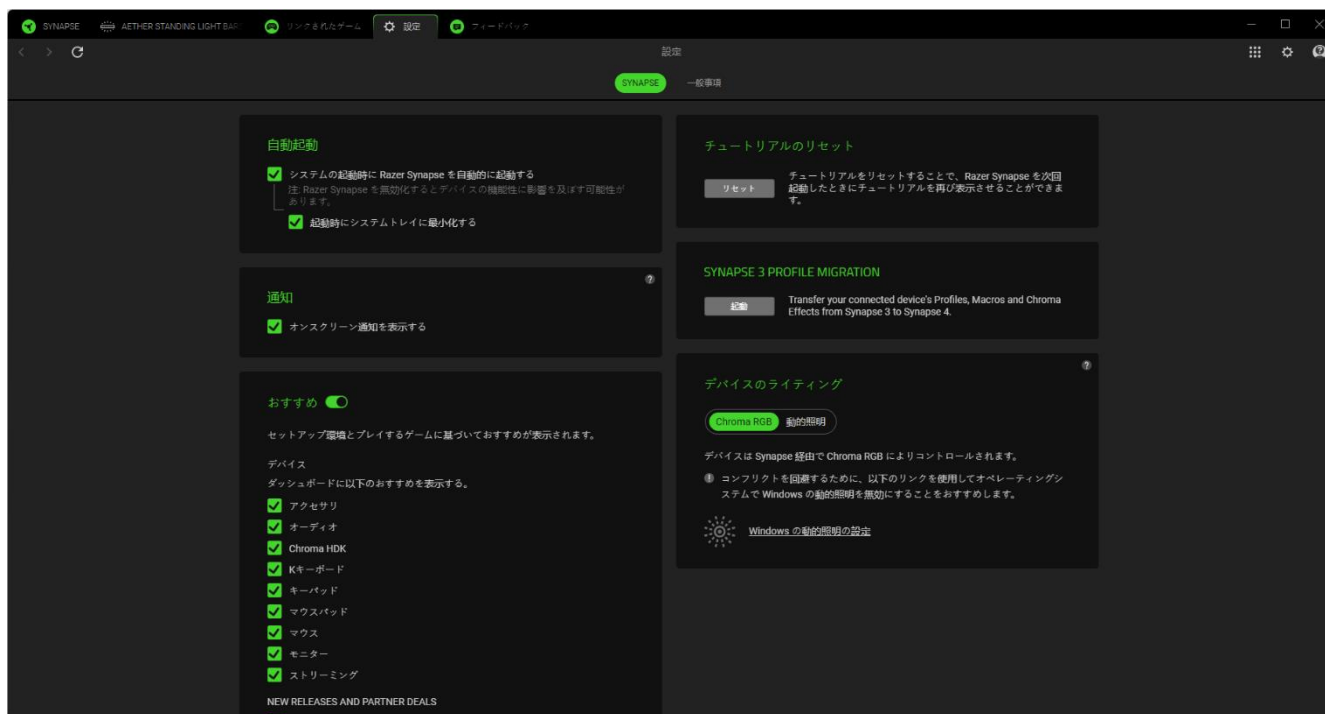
SYNAPSE AETHER STANDING LIGHT BAR リンクされたゲーム 設定 フィードバック

設定

SYNAPSE 一般事項

自動起動

システムの起動時に Razer Synapse を自動的に起動する

注: Razer Synapse を無効化するとデバイスの機能性に影響を及ぼす可能性があります。

起動時にシステムトレイに最小化する

通知

オンスクリーン通知を表示する

おすすめ

セットアップ環境とプレイするゲームに基づいておすすめが表示されます。

デバイス

ダッシュボードに以下のおすすめを表示する。

アクセサリ

オーディオ

Chroma HDK

Kキーボード

キーパッド

マウスパッド

マウス

モニター

ストリーミング

NEW RELEASES AND PARTNER DEALS

チュートリアルのリセット

リセット

チュートリアルをリセットすることで、Razer Synapse を次回起動したときにチュートリアルを再び表示させることができます。

SYNAPSE 3 PROFILE MIGRATION

起動

Transfer your connected device's Profiles, Macros and Chroma Effects from Synapse 3 to Synapse 4.

デバイスのライティング

Chroma RGB 動的照明

デバイスは Synapse 経由で Chroma RGB によりコントロールされます。

コンフリクトを回避するために、以下のリンクを使用してオペレーティングシステムで Windows の動的照明を無効にすることをおすすめします。

Windows の動的照明の設定